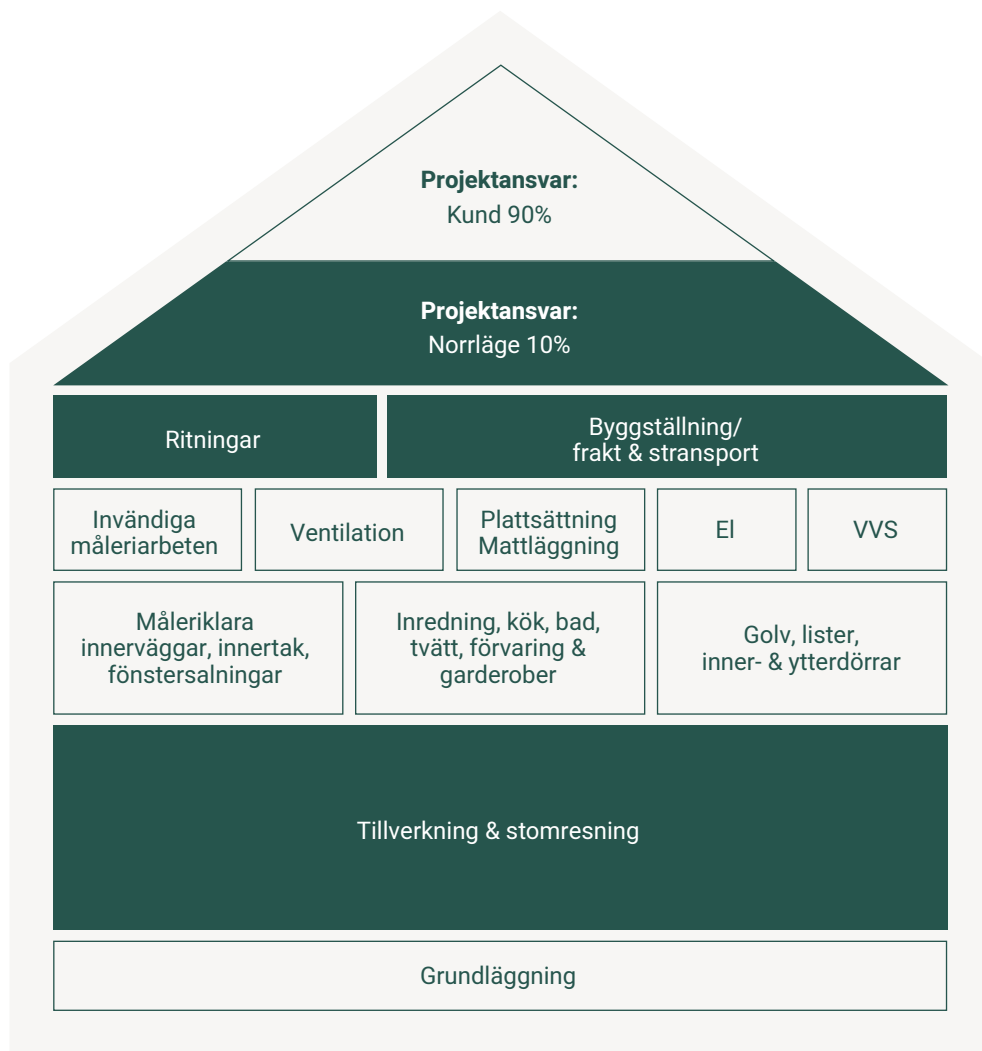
**Projektansvar:**
Kund 90%

**Projektansvar:**
Norrläge 10%

Ritningar

Byggställning/
frakt & stransport

Invändiga måleriarbeten

Ventilation

Plattsättning Mattläggning

El

VVS

Måleriklara innerväggar, innertak, fönstersalningar

Inredning, kök, bad, tvätt, förvaring & garderober

Golv, lister, inner- & ytterdörrar

Tillverkning & stomresning

Grundläggning